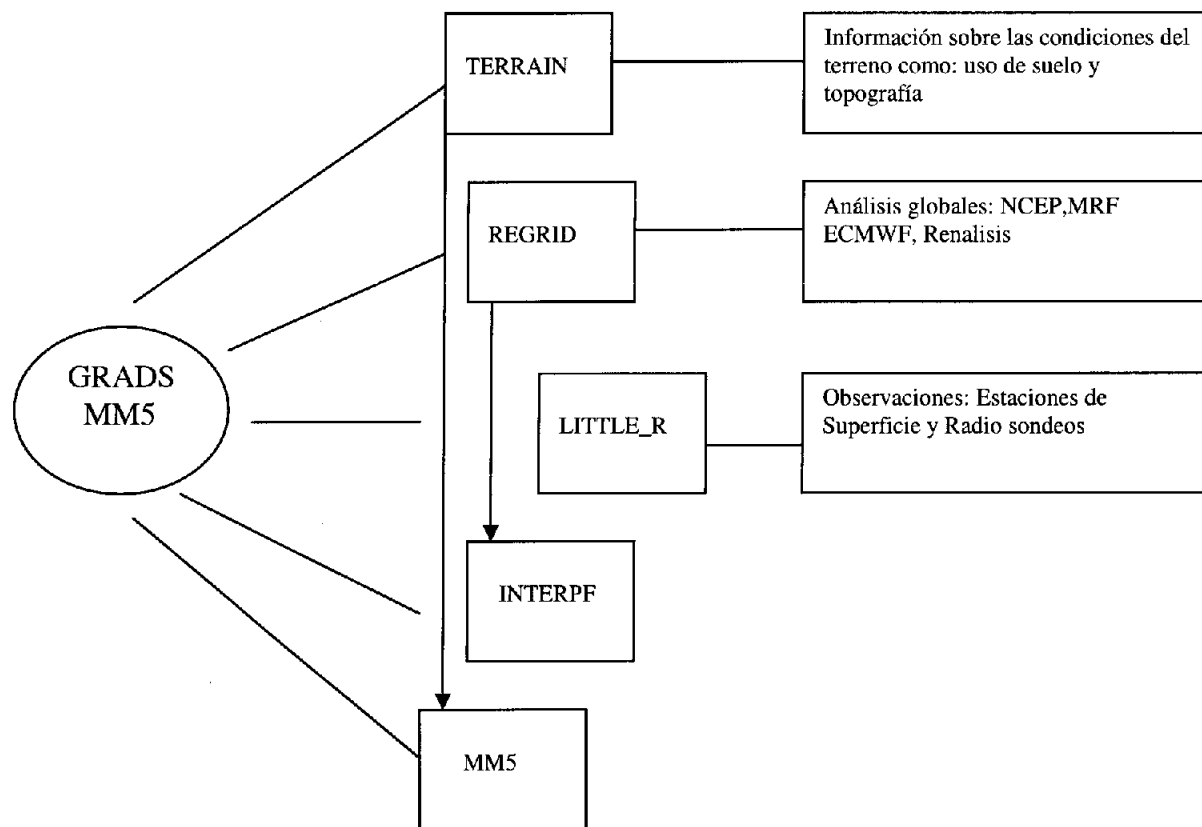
TERRAIN

Información sobre las condiciones del terreno como: uso de suelo y topografía

REGRID

Análisis globales: NCEP,MRF ECMWF, Renalisis

GRADS
MM5

LITTLE_R

Observaciones: Estaciones de Superficie y Radio sondeos

INTERPF

MM5